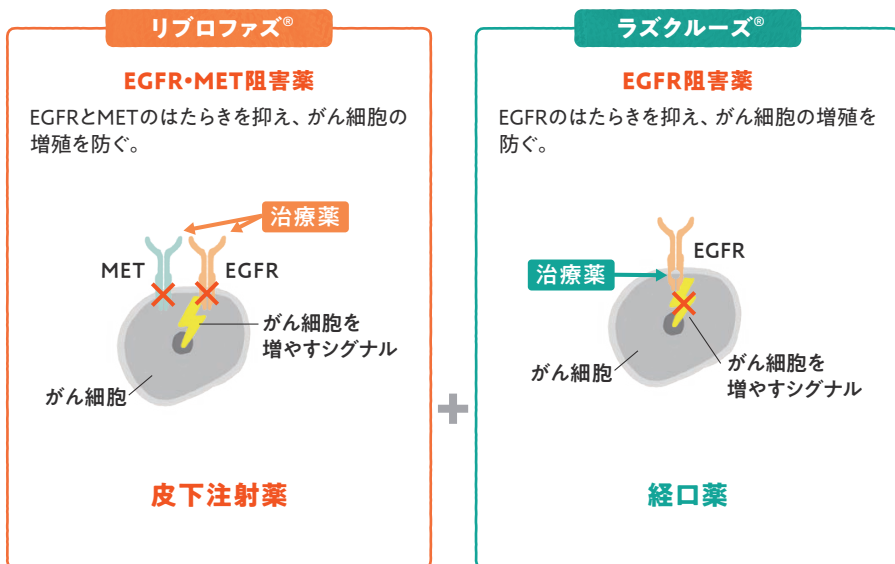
リブロファズ®

EGFR・MET阻害薬

EGFRとMETのはたらきを抑え、がん細胞の増殖を防ぐ。

治療薬

MET

EGFR

がん細胞を増やすシグナル

がん細胞

皮下注射薬

+

ラズクルーズ®

EGFR阻害薬

EGFRのはたらきを抑え、がん細胞の増殖を防ぐ。

EGFR

治療薬

がん細胞

がん細胞を増やすシグナル

経口薬